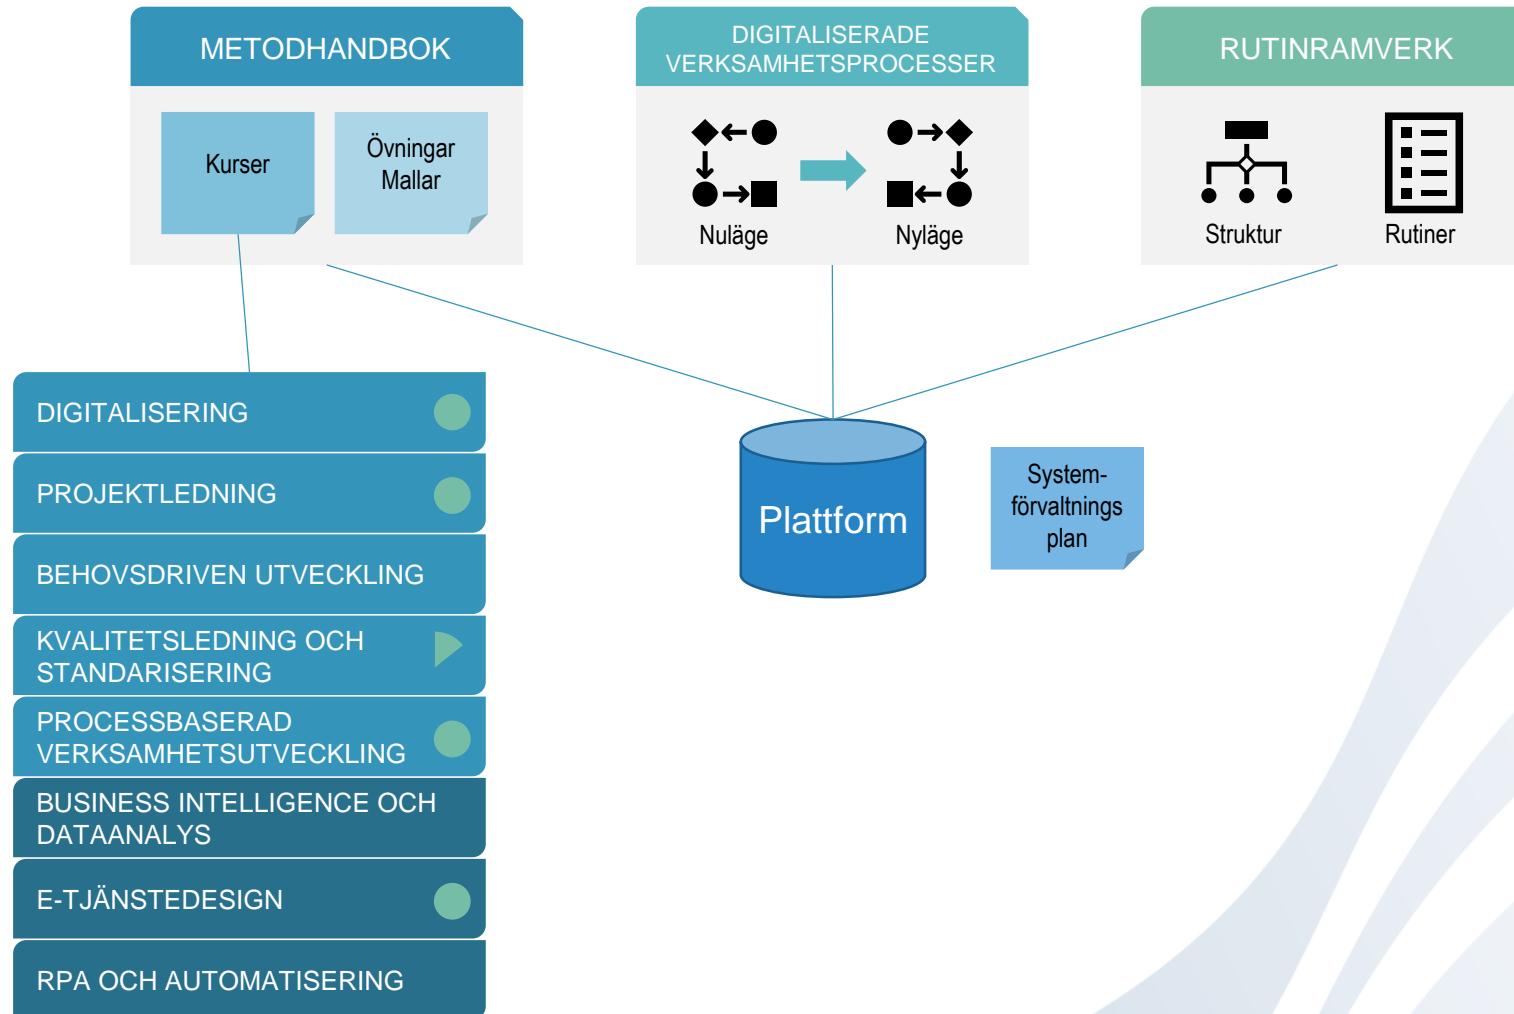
METODHANDBOK

Kurser

Övningar
Mallar

DIGITALISERADE VERKSAMHETSPROCESSER

Nuläge

Nyläge

RUTINRAMVERK

Struktur

Rutiner

DIGITALISERING

PROJEKTLEDNING

BEHOVSDRIVEN UTVECKLING

KVALITETSLEDNING OCH STANDARISERING

PROCESSBASERAD VERKSAMHETSUTVECKLING

BUSINESS INTELLIGENCE OCH DATAANALYS

E-TJÄNSTEDESIGN

RPA OCH AUTOMATISERING

Plattform

System-
förvaltnings
plan